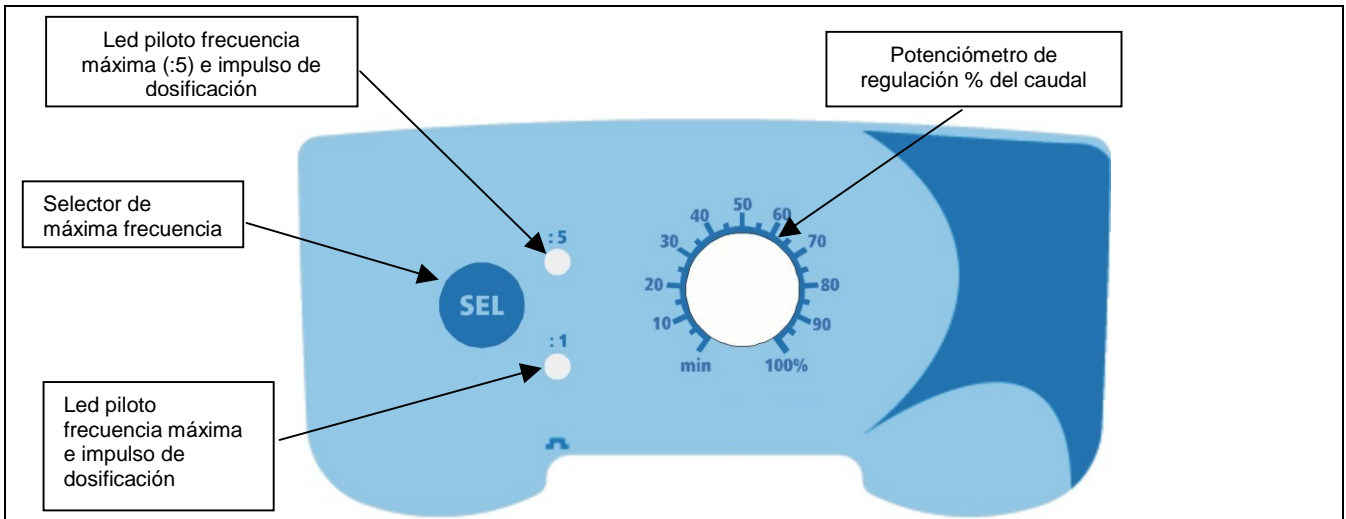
Led piloto frecuencia máxima (:5) e impulso de dosificación

Potenciómetro de regulación % del caudal

Selector de máxima frecuencia

: 5

40
50
60
30
70
20
80
10
90
min
100%

SEL

: 1

Led piloto frecuencia máxima e impulso de dosificación